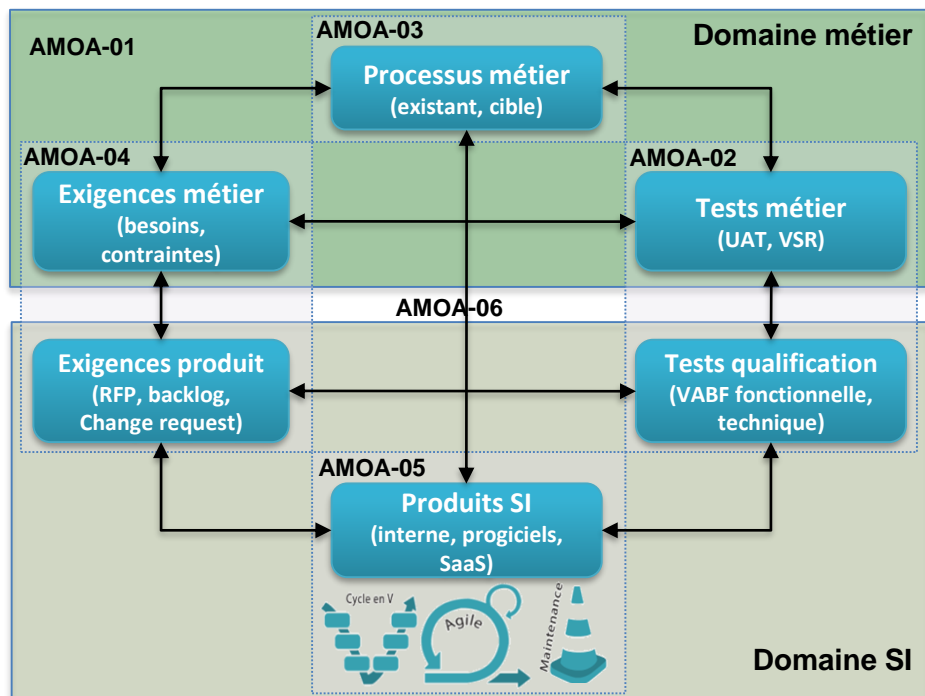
AMOA-01

AMOA-03

Domaine métier

Processus métier
(existant, cible)

AMOA-04

AMOA-02

Exigences métier
(besoins, contraintes)

Tests métier
(UAT, VSR)

AMOA-06

Exigences produit
(RFP, backlog, Change request)

Tests qualification
(VABF fonctionnelle, technique)

AMOA-05

Produits SI
(interne, progiciels, SaaS)

Cycle en V

Agile

Maintenance

Domaine SI